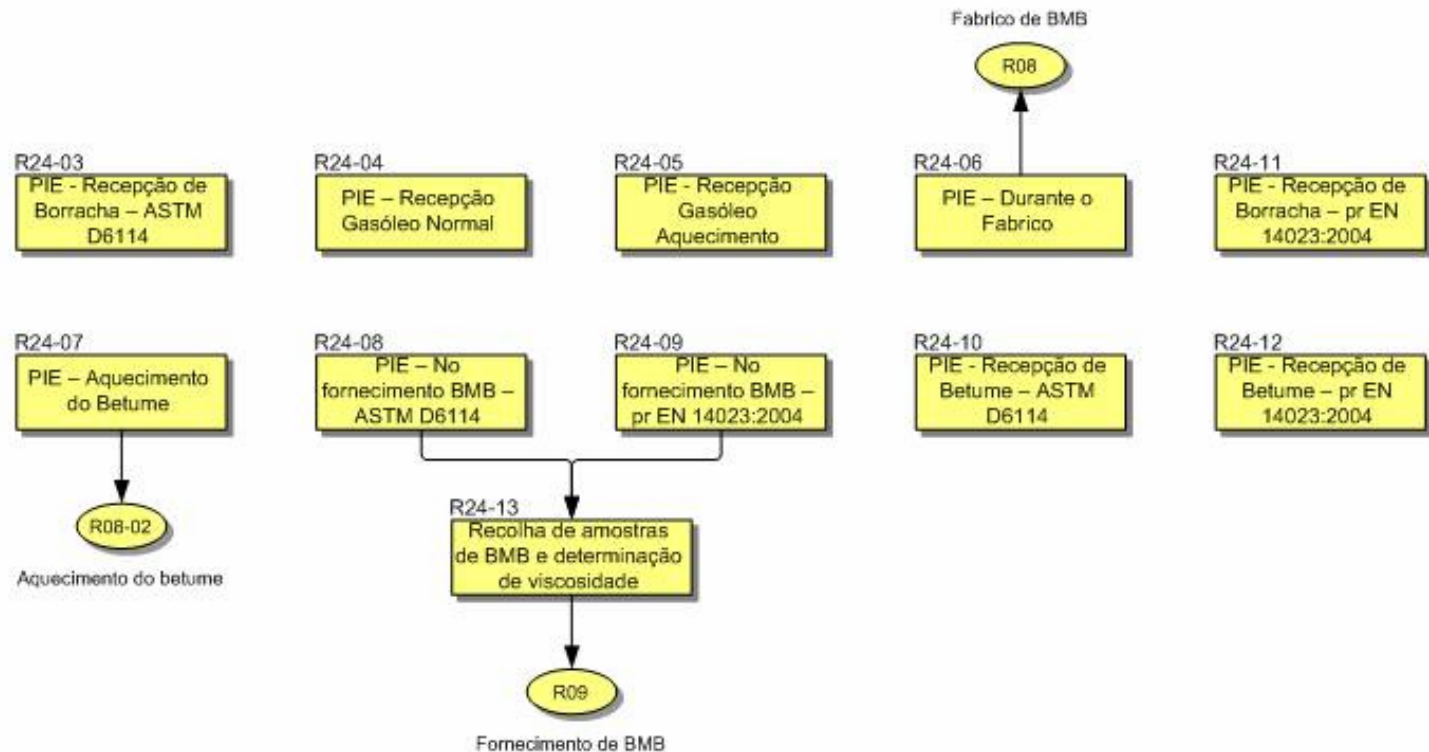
Fabrico de BMB

R08

R24-03
PIE - Recepção de Borracha – ASTM D6114

R24-04
PIE – Recepção Gasóleo Normal

R24-05
PIE - Recepção Gasóleo Aquecimento

R24-06
PIE – Durante o Fabrico

R24-11
PIE - Recepção de Borracha – pr EN 14023:2004

R24-07
PIE – Aquecimento do Betume

R24-08
PIE – No fornecimento BMB – ASTM D6114

R24-09
PIE – No fornecimento BMB – pr EN 14023:2004

R24-10
PIE - Recepção de Betume – ASTM D6114

R24-12
PIE - Recepção de Betume – pr EN 14023:2004

R08-02

Aquecimento do betume

R24-13
Recolha de amostras de BMB e determinação de viscosidade

R09

Fornecimento de BMB